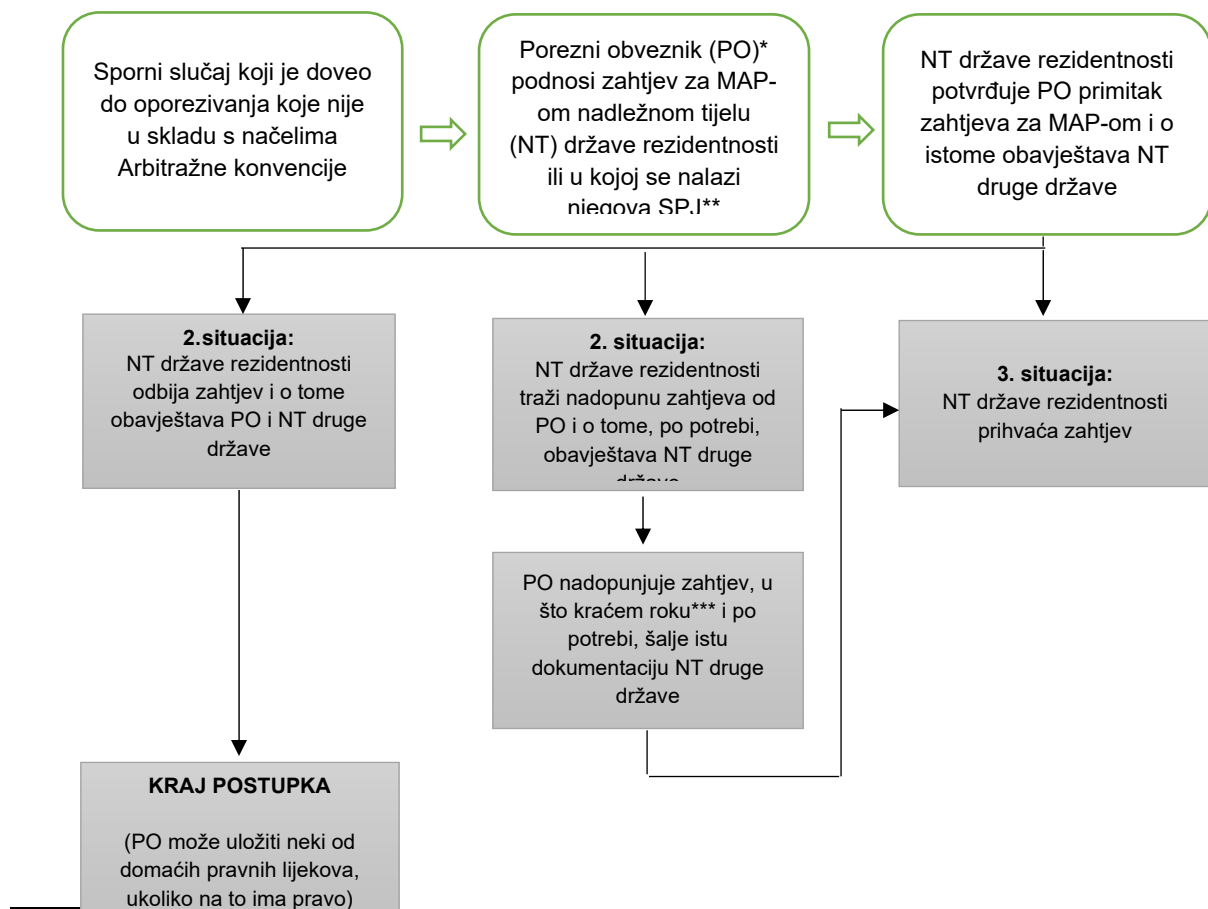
Sporni slučaj koji je doveo do oporezivanja koje nije u skladu s načelima Arbitražne konvencije

Porezni obveznik (PO)* podnosi zahtjev za MAP-om nadležnom tijelu (NT) države rezidentnosti ili u kojoj se nalazi njegova SPJ**

NT države rezidentnosti potvrđuje PO primitak zahtjeva za MAP-om i o istome obavještava NT druge države

2.situacija:
NT države rezidentnosti odbija zahtjev i o tome obavještava PO i NT druge države

2. situacija:
NT države rezidentnosti traži nadopunu zahtjeva od PO i o tome, po potrebi, obavještava NT druge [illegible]

3. situacija:
NT države rezidentnosti prihvaća zahtjev

PO nadopunjuje zahtjev, u što kraćem roku*** i po potrebi, šalje istu dokumentaciju NT druge države

KRAJ POSTUPKA

(PO može uložiti neki od domaćih pravnih lijekova, ukoliko na to ima pravo)